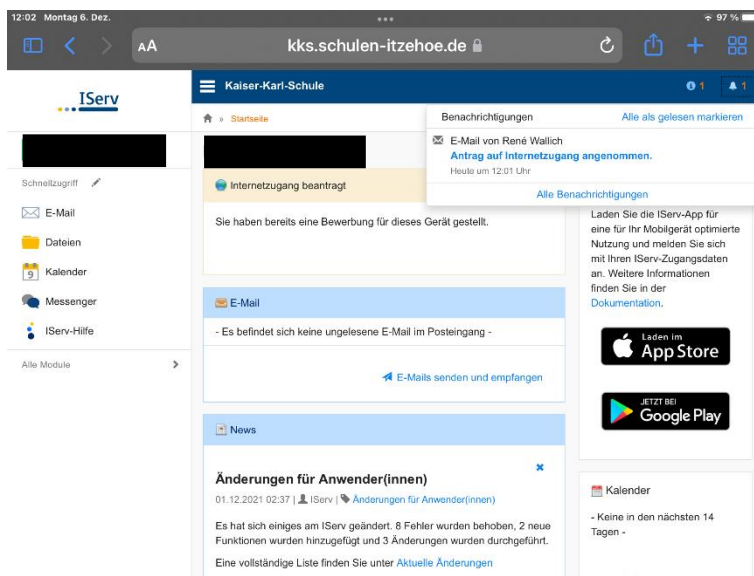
12:02 Montag 6. Dez.

97 %

AA kks.schulen-itzehoe.de

IServ

Kaiser-Karl-Schule

1 1

Startseite

Schnellzugriff

E-Mail

Dateien

9 Kalender

Messenger

IServ-Hilfe

Alle Module

Benachrichtigungen

Alle als gelesen markieren

E-Mail von René Wallich
Antrag auf Internetzugang angenommen.
Heute um 12:01 Uhr

Alle Benachrichtigungen

Internetzugang beantragt

Sie haben bereits eine Bewerbung für dieses Gerät gestellt.

Laden Sie die IServ-App für eine für Ihr Mobilgerät optimierte Nutzung und melden Sie sich mit Ihren IServ-Zugangsdaten an. Weitere Informationen finden Sie in der Dokumentation.

Laden im App Store

JETZT BEI Google Play

E-Mail

- Es befindet sich keine ungelesene E-Mail im Posteingang -

E-Mails senden und empfangen

News

Änderungen für Anwender(innen)

01.12.2021 02:37 | IServ | Änderungen für Anwender(innen)

Es hat sich einiges am IServ geändert. 8 Fehler wurden behoben, 2 neue Funktionen wurden hinzugefügt und 3 Änderungen wurden durchgeführt.

Eine vollständige Liste finden Sie unter Aktuelle Änderungen

Kalender

- Keine in den nächsten 14 Tagen -